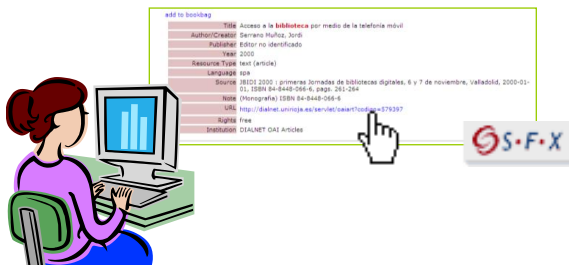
add to bookbag

| | |
|---|---|
| Title | Acceso a la **biblioteca** por medio de la telefonía móvil |
| Author/Creator | Serrano Muñoz, Jordi |
| Publisher | Editor no identificado |
| Year | 2000 |
| Resource Type | text (article) |
| Language | spa |
| Source | JBIDI 2000 : primeras Jornadas de bibliotecas digitales, 6 y 7 de noviembre, Valladolid, 2000-01-01, ISBN 84-8448-066-6, pags. 261-264 |
| Note | (Monografía) ISBN 84-8448-066-6 |
| URL | http://dialnet.unirioja.es/servlet/oaiart?codigo=579397 |
| Rights | free |
| Institution | DIALNET OAI Articles |

S·F·X